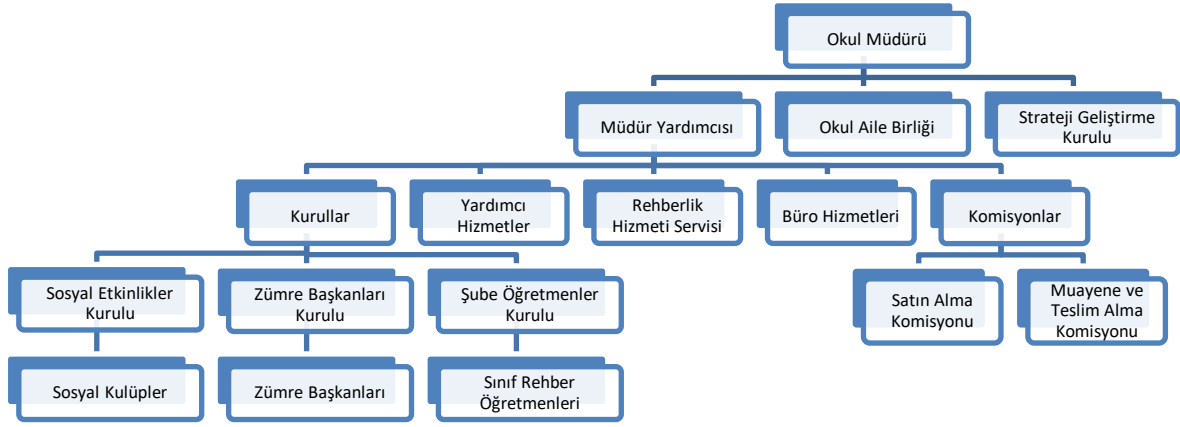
Okul Müdürü

Müdür Yardımcısı

Okul Aile Birliği

Strateji Geliştirme Kurulu

Kurullar

Yardımcı Hizmetler

Rehberlik Hizmeti Servisi

Büro Hizmetleri

Komisyonlar

Sosyal Etkinlikler Kurulu

Zümre Başkanları Kurulu

Şube Öğretmenler Kurulu

Satın Alma Komisyonu

Muayene ve Teslim Alma Komisyonu

Sosyal Kulüpler

Zümre Başkanları

Sınıf Rehber Öğretmenleri